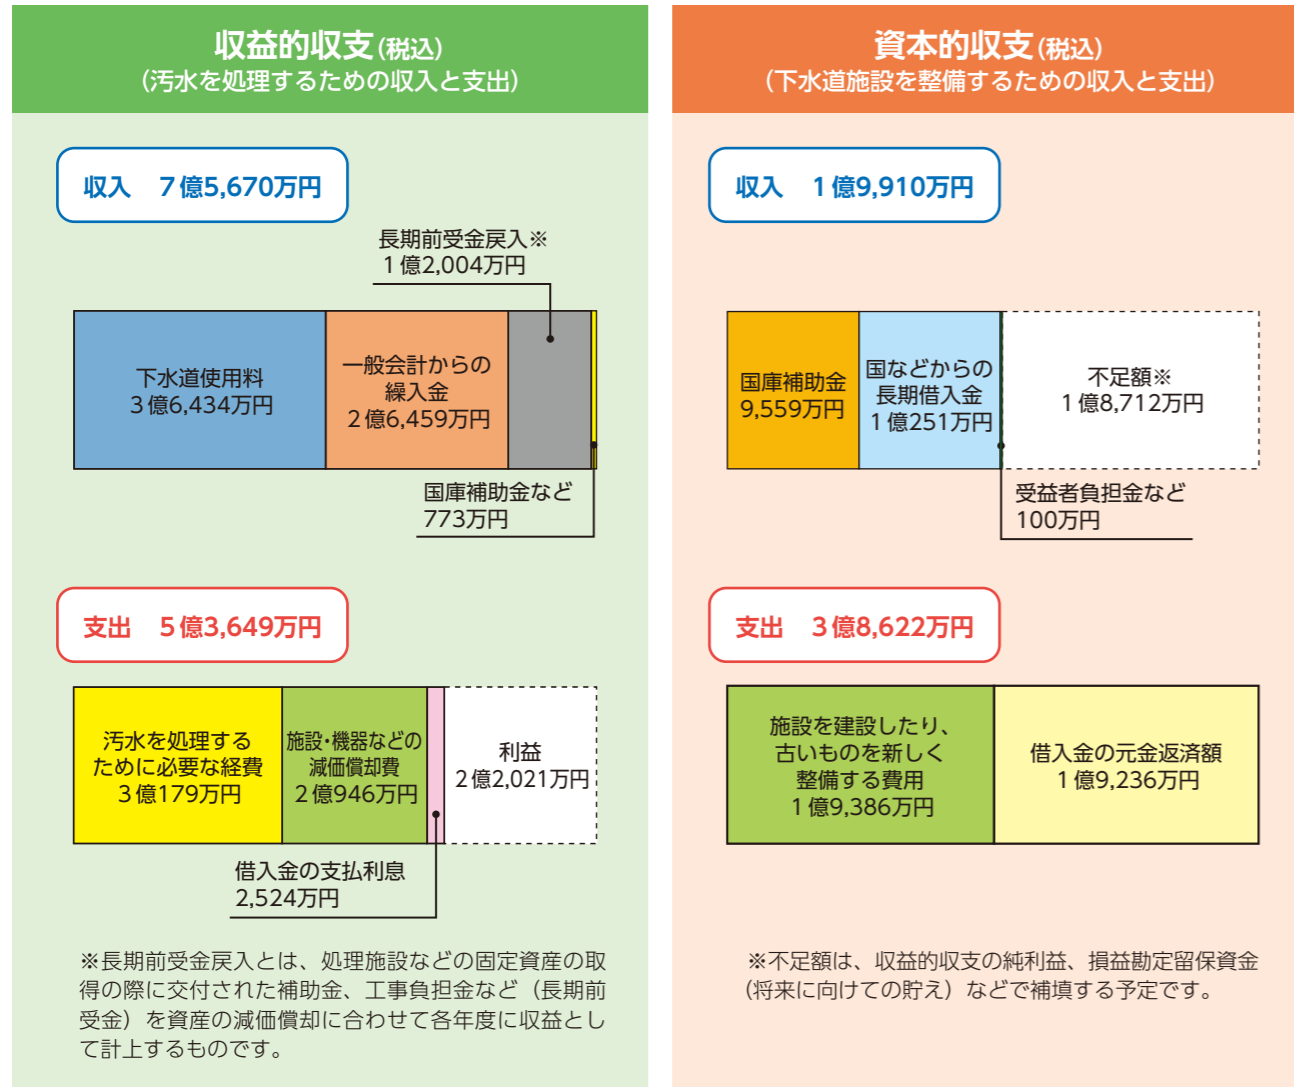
収益的収支(税込)
(汚水を処理するための収入と支出)

収入　7億5,670万円

長期前受金戻入※
1億2,004万円

下水道使用料
3億6,434万円

一般会計からの
繰入金
2億6,459万円

国庫補助金など
773万円

支出　5億3,649万円

汚水を処理する
ために必要な経費
3億179万円

施設・機器などの
減価償却費
2億946万円

利益
2億2,021万円

借入金の支払利息
2,524万円

※長期前受金戻入とは、処理施設などの固定資産の取得の際に交付された補助金、工事負担金など（長期前受金）を資産の減価償却に合わせて各年度に収益として計上するものです。

資本的収支(税込)
(下水道施設を整備するための収入と支出)

収入　1億9,910万円

国庫補助金
9,559万円

国などからの
長期借入金
1億251万円

不足額※
1億8,712万円

受益者負担金など
100万円

支出　3億8,622万円

施設を建設したり、
古いものを新しく
整備する費用
1億9,386万円

借入金の元金返済額
1億9,236万円

※不足額は、収益的収支の純利益、損益勘定留保資金（将来に向けての貯え）などで補填する予定です。